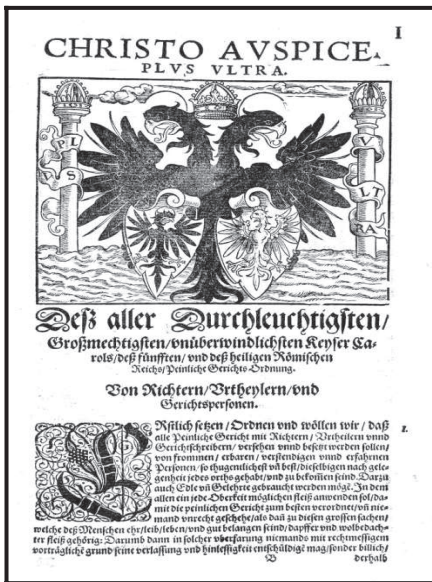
I

CHRISTO AVSPICE.
PLVS VLTRA.

PL VS VL TRA

Deß aller Durchleuchtigsten/ Großmechtigsten/vnüberwindlichsten Keyser Carols/deß fünfften/vnd deß heiligen Römischen Reichs/Peinliche Gerichts Ordnung.

Von Richtern/Vrtheylern/vnd Gerichtspersonen.

1.

Nfflich setzen / Ordnen vnd wöllen wir / daß alle Peinliche Gericht mit Richtern / Vrtheilern vnnd Gerichtschreibern / versehen vnnd besetzt werden sollen / von frommen / erbarn / verstendigen vnnd erfahrnen Personen / so tugentlichst vnd best / dieselbigen nach gelegenheit jedes orths gehabt / vnd zu bekommen seind. Darzu auch Edle vnd Gelehrte gebraucht werden mögē. In denen allen ein jede Oberkeit möglichen fleiß anwenden sol / damit die peinlichen Gericht zum besten verordnet / vñ niemand vnrecht geschehe / als daß zu diesen grossen sachen / welche deß Menschen ehr / leib / leben / vnd gut belangen seind / dapffer vnd wolbedachter fleiß gehörig: Darumb dann in solcher vberfarung niemands mit rechmessigen vorträgliche grund seine verlassung vnd hinlessigkeit entschüldigē mag / sonder billich /

B

derhalb